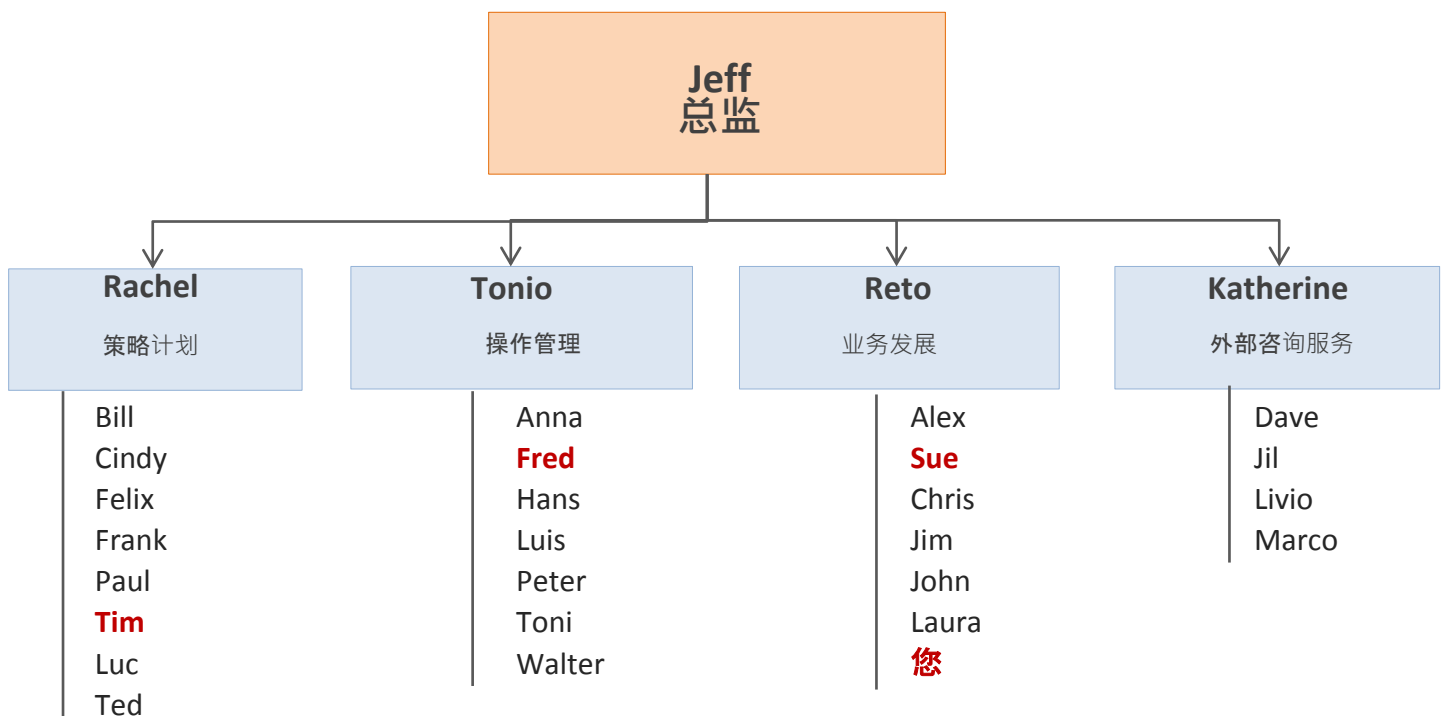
Jeff
总监

Rachel
策略计划

Bill
Cindy
Felix
Frank
Paul
Tim
Luc
Ted

Tonio
操作管理

Anna
Fred
Hans
Luis
Peter
Toni
Walter

Reto
业务发展

Alex
Sue
Chris
Jim
John
Laura
您

Katherine
外部咨询服务

Dave
Jil
Livio
Marco